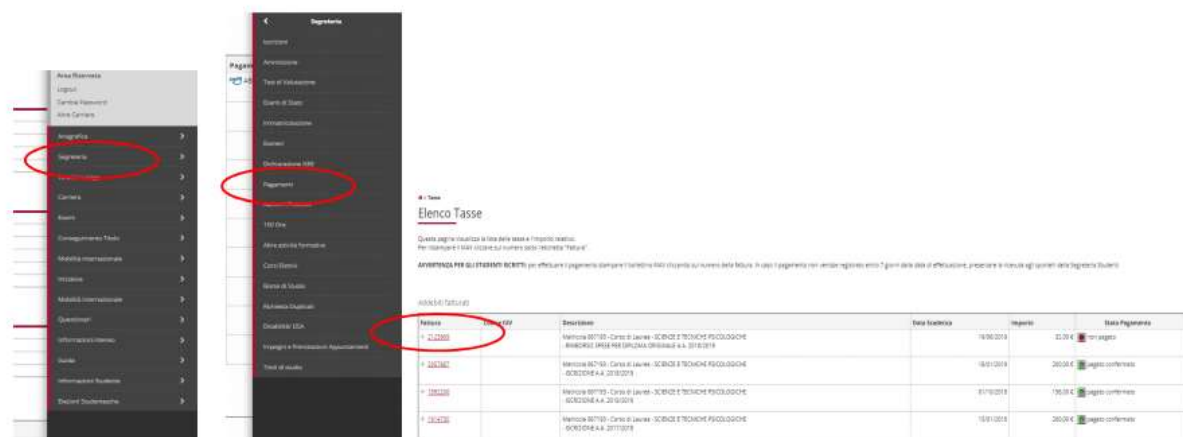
Area Riservata
Logout
Cambia Password
Altre Carriere

Anagrafica
Segreteria
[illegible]
Carriera
Esami
Conseguimento Titolo
Mobilità internazionale
Iniziative
Mobilità internazionale
Questionari
Informazioni Ateneo
Guide
Informazioni Studente
Elezioni Studentesche

Pagam

Segreteria
Iscrizioni
Ammissione
Test di Valutazione
Esami di Stato
Immatricolazione
Esoneri
Dichiarazione ISEE
Pagamenti
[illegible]
150 Ore
Altre attività formative
Corsi Elettivi
Borse di Studio
Domanda Stage
Disabilità/ DSA
Impegni e Prenotazioni Appuntamenti
Titoli di studio

Tasse

Elenco Tasse

Questa pagina visualizza la lista delle tasse e l'importo relativo.
Per visualizzare il MAV cliccare sul numero della fattura "Fattura"

AVVERTENZA PER GLI STUDENTI ISCRITTI: per effettuare il pagamento stampare il bollettino MAV cliccando sul numero della fattura. In caso il pagamento non venisse registrato entro 7 giorni dalla data di effettuazione, presentare la ricevuta agli sportelli della Segreteria Studenti.

Addebiti fatturati

| Fattura | Codice IUV | Descrizione | Data Scadenza | Importo | Stato Pagamento |
|---|---|---|---|---|---|
| + 2125869 | | Matricola 867193 - Corso di Laurea - SCIENZE E TECNICHE PSICOLOGICHE - RIMBORSO SPESE PER DIPLOMA ORIGINALE A.A. 2018/2019 | 18/06/2019 | 32,00 € | non pagato |
| + 2067687 | | Matricola 867193 - Corso di Laurea - SCIENZE E TECNICHE PSICOLOGICHE - ISCRIZIONE A.A. 2018/2019 | 18/01/2019 | 200,00 € | pagato confermato |
| + 1990230 | | Matricola 867193 - Corso di Laurea - SCIENZE E TECNICHE PSICOLOGICHE - ISCRIZIONE A.A. 2018/2019 | 01/10/2018 | 156,00 € | pagato confermato |
| + 1914730 | | Matricola 867193 - Corso di Laurea - SCIENZE E TECNICHE PSICOLOGICHE - ISCRIZIONE A.A. 2017/2018 | 10/01/2018 | 200,00 € | pagato confermato |